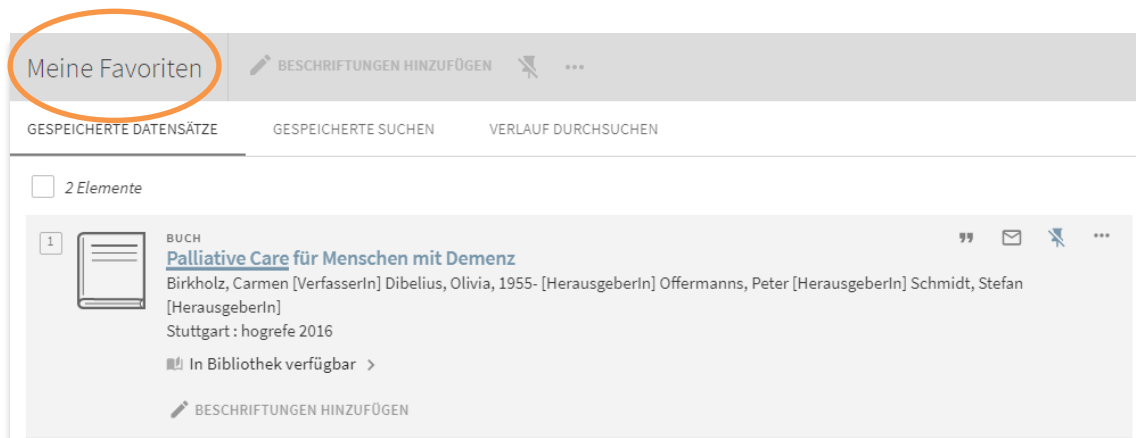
Meine Favoriten

BESCHRIFTUNGEN HINZUFÜGEN

GESPEICHERTE DATENSÄTZE

GESPEICHERTE SUCHEN

VERLAUF DURCHSUCHEN

2 Elemente

1

BUCH

Palliative Care für Menschen mit Demenz

Birkholz, Carmen [VerfasserIn] Dibelius, Olivia, 1955- [HerausgeberIn] Offermanns, Peter [HerausgeberIn] Schmidt, Stefan [HerausgeberIn]

Stuttgart : hogrefe 2016

In Bibliothek verfügbar >

BESCHRIFTUNGEN HINZUFÜGEN